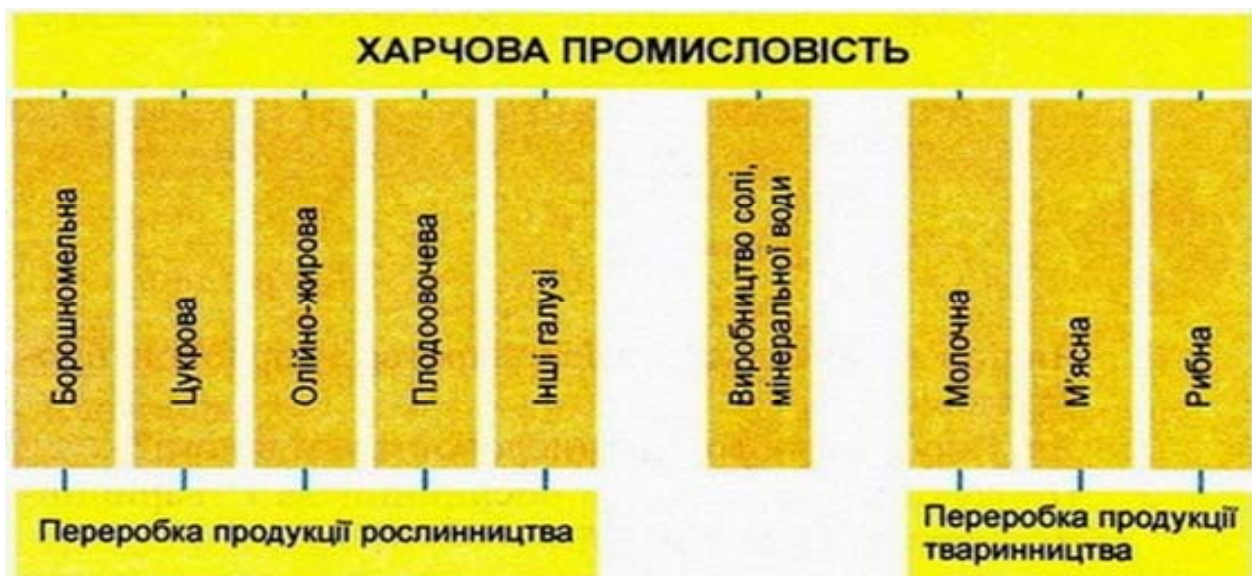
ХАРЧОВА ПРОМИСЛОВІСТЬ

Борошномельна

Цукрова

Олійно-жирова

Плодоовочева

Інші галузі

Виробництво солі, мінеральної води

Молочна

М'ясна

Рибна

Переробка продукції рослинництва

Переробка продукції тваринництва